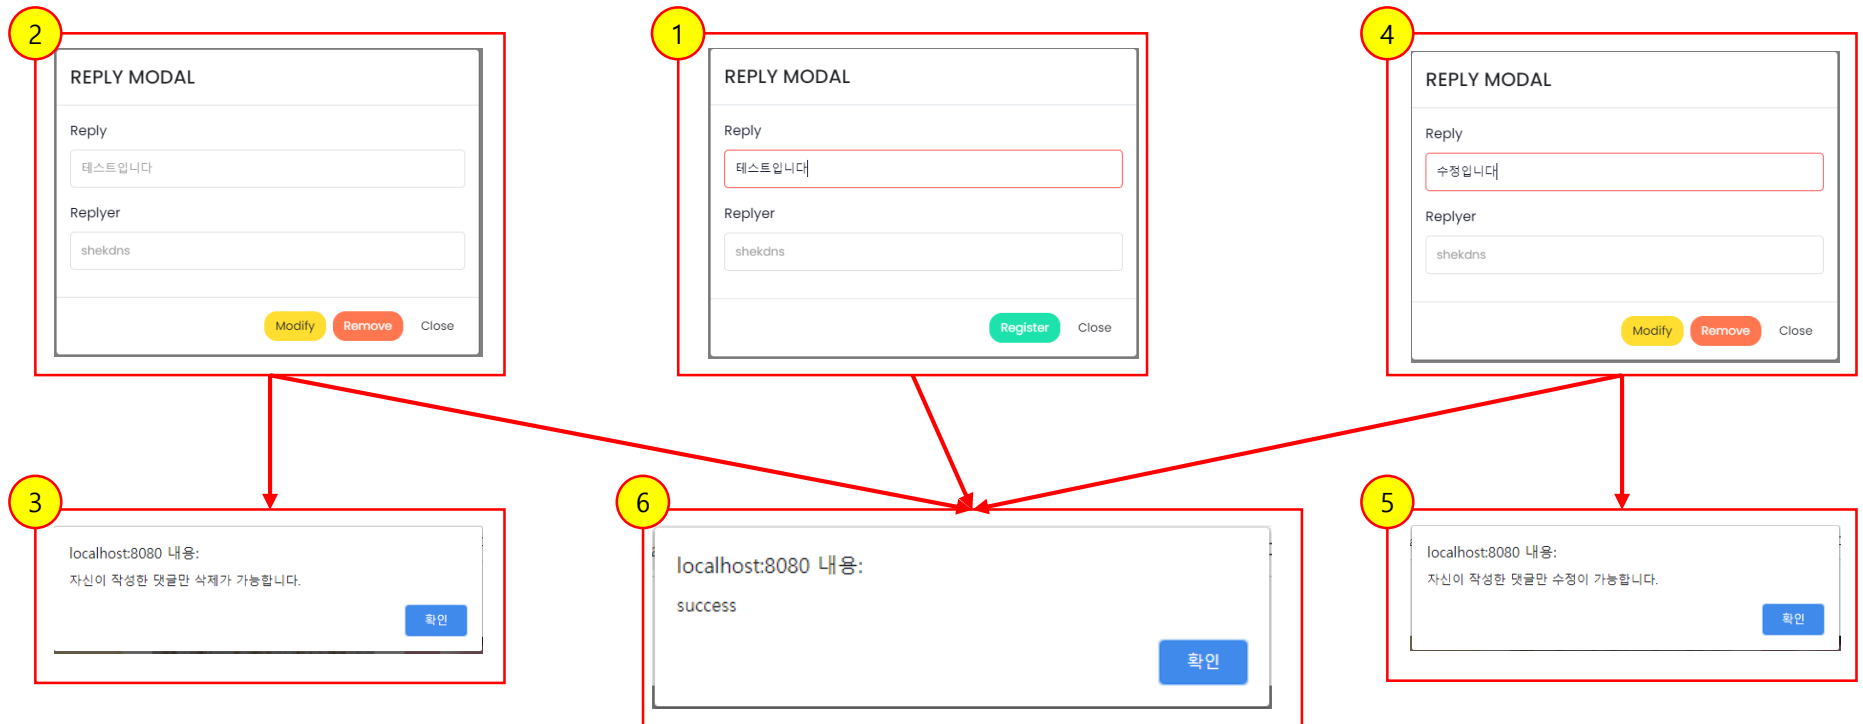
2

REPLY MODAL

Reply

테스트입니다

Replyer

shekdns

Modify Remove Close

1

REPLY MODAL

Reply

테스트입니다

Replyer

shekdns

Register Close

4

REPLY MODAL

Reply

수정입니다

Replyer

shekdns

Modify Remove Close

3

localhost:8080 내용:

자신이 작성한 댓글만 삭제가 가능합니다.

확인

6

localhost:8080 내용:

success

확인

5

localhost:8080 내용:

자신이 작성한 댓글만 수정이 가능합니다.

확인